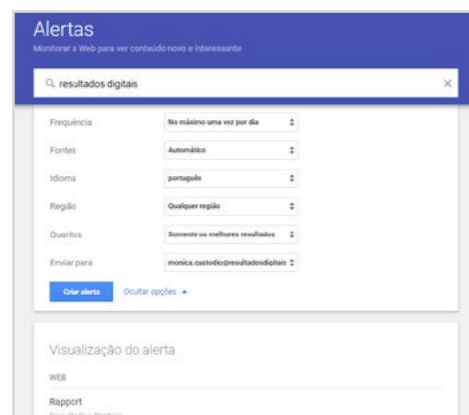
Alertas
Monitorar a Web para ver conteúdo novo e interessante

resultados digitais

Frequência	No máximo uma vez por dia
Fontes	Automático
Idioma	português
Região	Qualquer região
Quantos	Somente os melhores resultados
Enviar para	monica.custodio@resultadosdigitais

Criar alerta	Ocultar opções

Visualização do alerta

WEB

Rapport

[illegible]